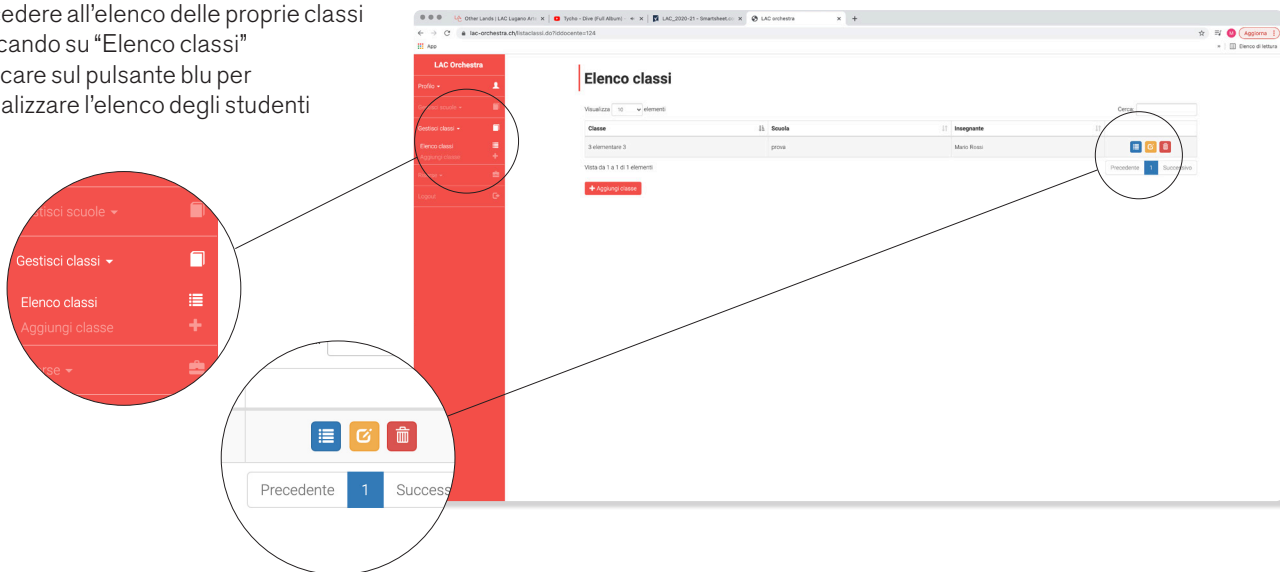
edere all'elenco delle proprie classi
cando su "Elenco classi"
care sul pulsante blu per
alizzare l'elenco degli studenti

Other Lands | LAC Lugano Ar... Tycho - Dive (Full Album) LAC_2020-21 - Smartsheet... LAC orchestra
lac-orchestra.ch/listaclassi.do?iddocente=124
App
Aggiorna
Elenco di lettura

LAC Orchestra
Profilo
Gestisci scuole
Gestisci classi
Elenco classi
Aggiungi classe
Corse
Logout

Elenco classi

Visualizza 10 elementi
Cerca:

| Classe | Scuola | Insegnante | |
|---|---|---|---|
| 3 elementare 3 | prova | Mario Rossi | |

Vista da 1 a 1 di 1 elementi
Precedente 1 Successivo
+ Aggiungi classe

stisci scuole
Gestisci classi
Elenco classi
Aggiungi classe
rse

Precedente 1 Success